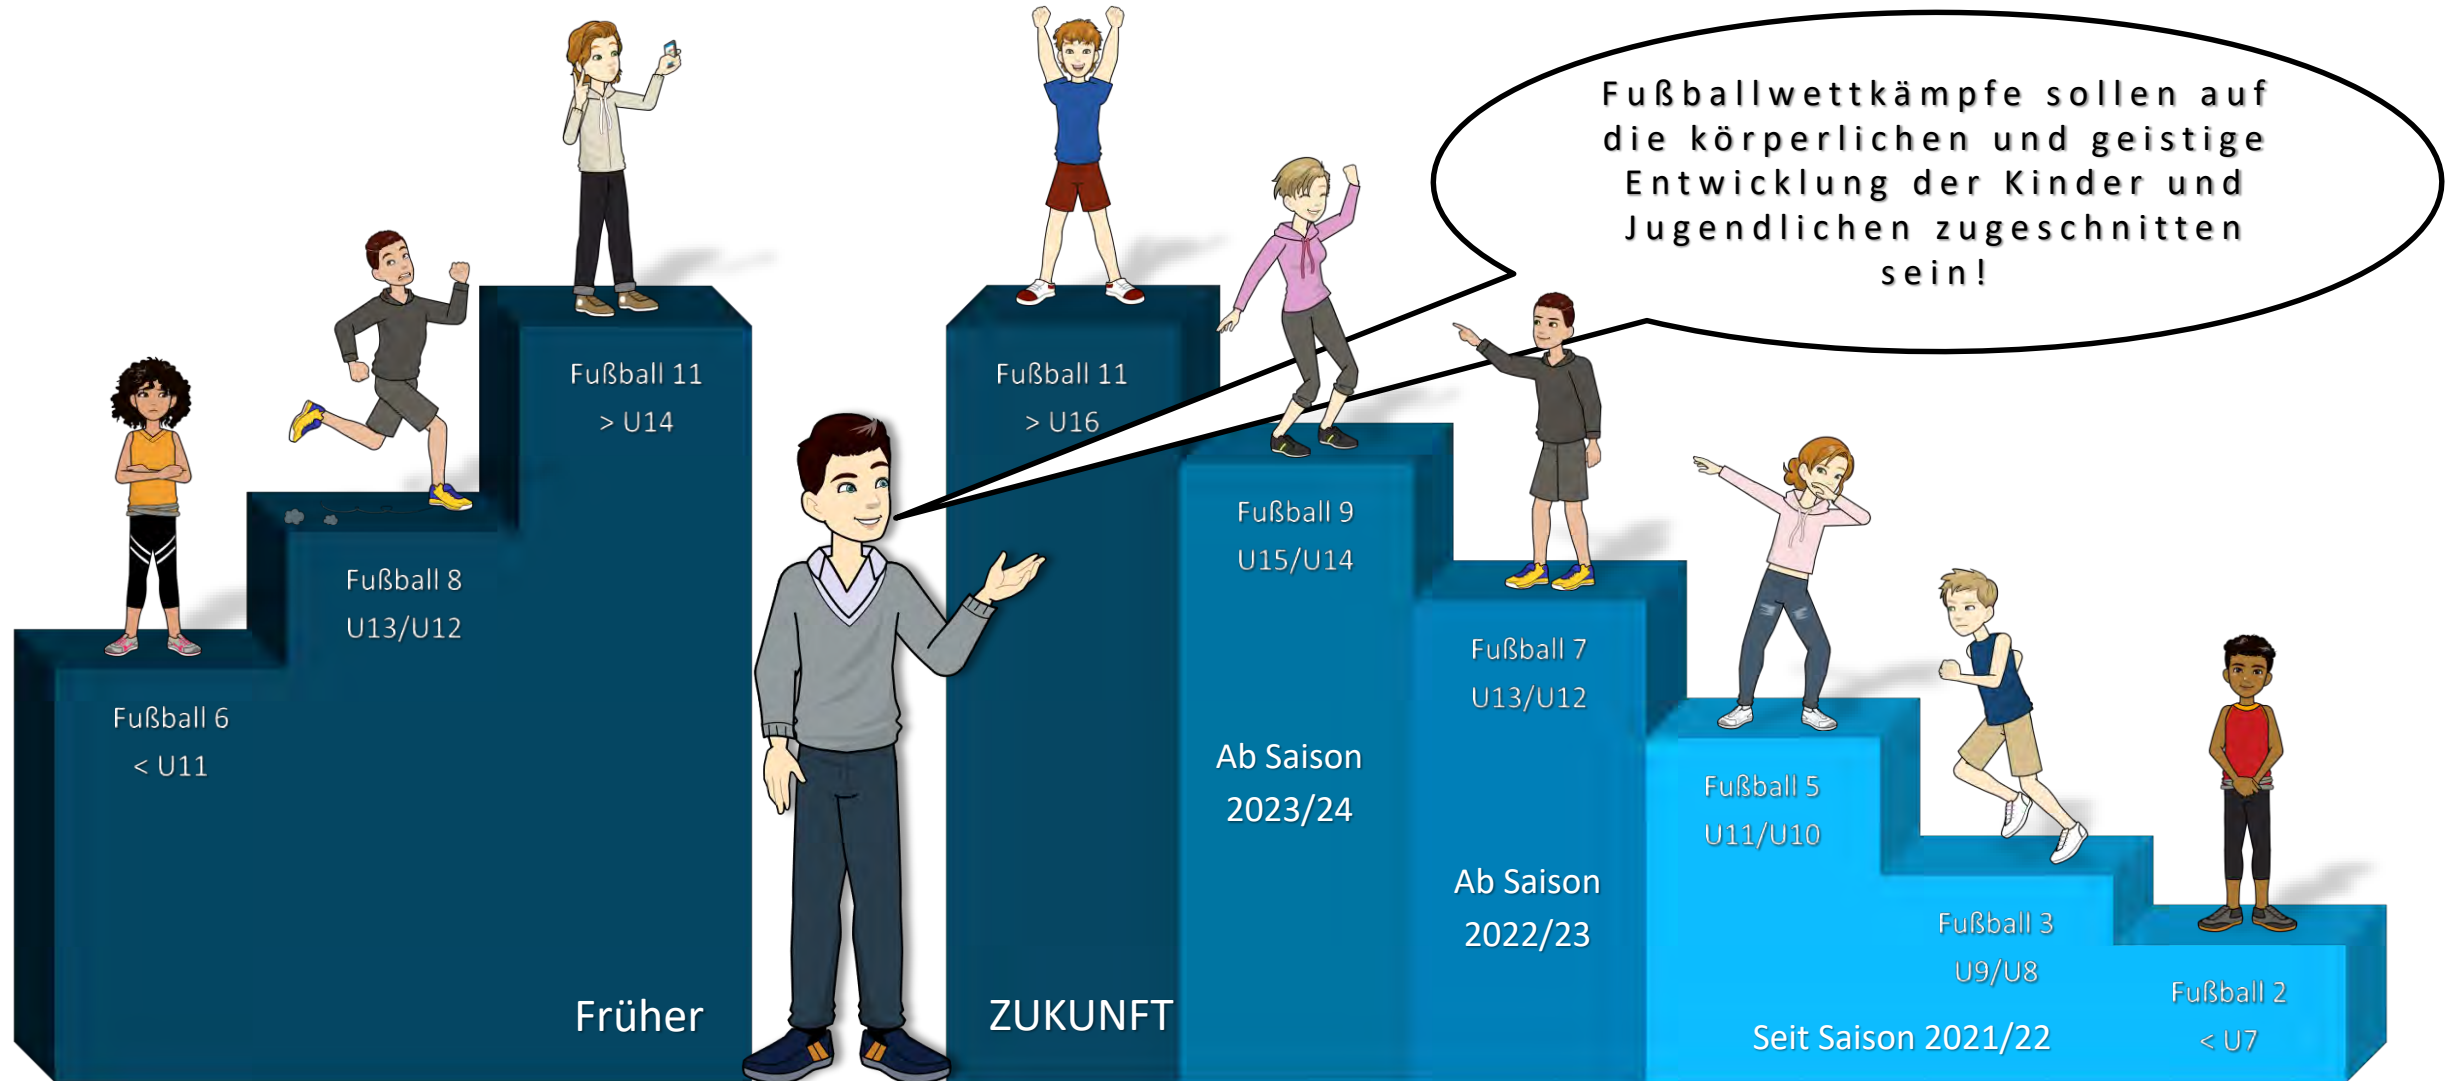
Fußballwettkämpfe sollen auf die körperlichen und geistige Entwicklung der Kinder und Jugendlichen zugeschnitten sein!

Fußball 6
< U11

Fußball 8
U13/U12

Fußball 11
> U14

Früher

ZUKUNFT

Fußball 11
> U16

Fußball 9
U15/U14

Ab Saison
2023/24

Fußball 7
U13/U12

Ab Saison
2022/23

Fußball 5
U11/U10

Fußball 3
U9/U8

Fußball 2
< U7

Seit Saison 2021/22